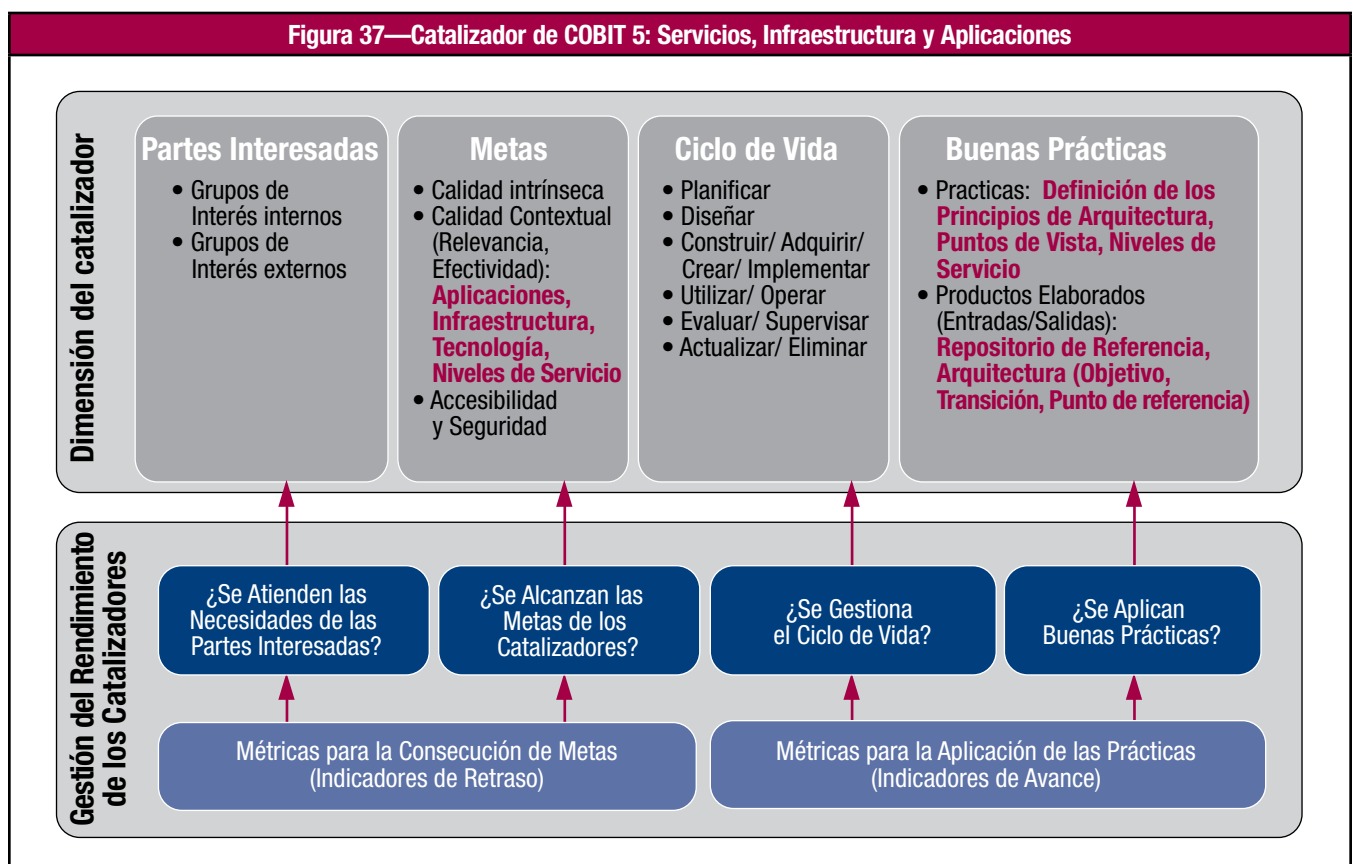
Figura 37—Catalizador de COBIT 5: Servicios, Infraestructura y Aplicaciones

Dimensión del catalizador

Partes Interesadas
• Grupos de Interés internos
• Grupos de Interés externos

Metas
• Calidad intrínseca
• Calidad Contextual (Relevancia, Efectividad): Aplicaciones, Infraestructura, Tecnología, Niveles de Servicio
• Accesibilidad y Seguridad

Ciclo de Vida
• Planificar
• Diseñar
• Construir/ Adquirir/ Crear/ Implementar
• Utilizar/ Operar
• Evaluar/ Supervisar
• Actualizar/ Eliminar

Buenas Prácticas
• Practicas: Definición de los Principios de Arquitectura, Puntos de Vista, Niveles de Servicio
• Productos Elaborados (Entradas/Salidas): Repositorio de Referencia, Arquitectura (Objetivo, Transición, Punto de referencia)

Gestión del Rendimiento de los Catalizadores

¿Se Atienden las Necesidades de las Partes Interesadas?

¿Se Alcanzan las Metas de los Catalizadores?

¿Se Gestiona el Ciclo de Vida?

¿Se Aplican Buenas Prácticas?

Métricas para la Consecución de Metas (Indicadores de Retraso)

Métricas para la Aplicación de las Prácticas (Indicadores de Avance)